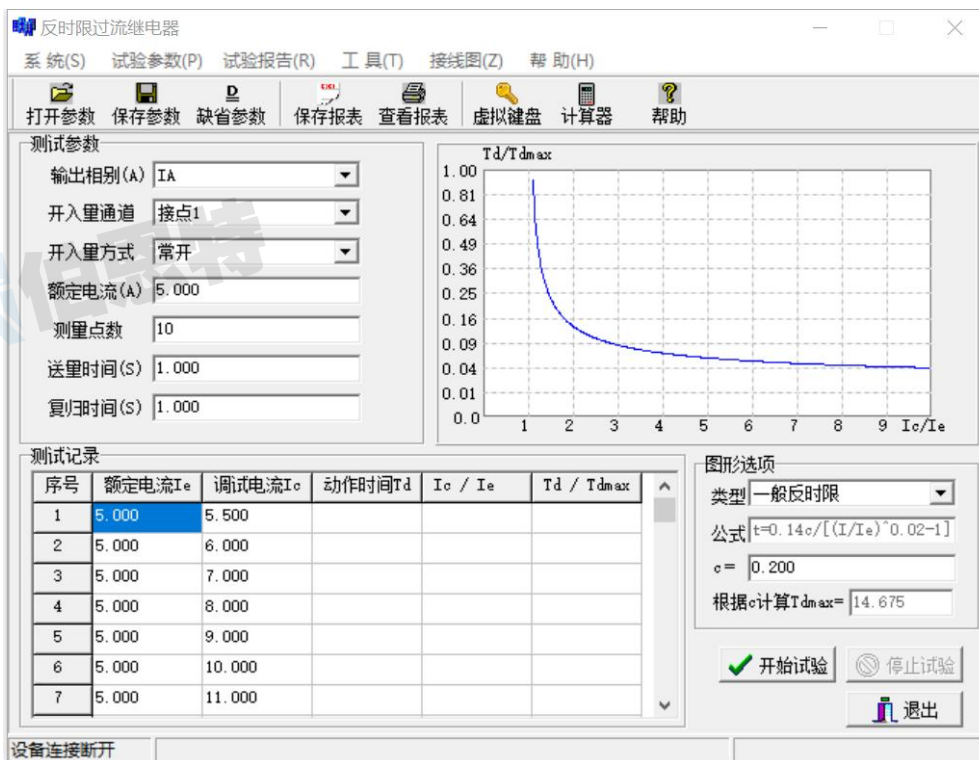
反时限过流继电器

系 统(S) 试验参数(P) 试验报告(R) 工 具(T) 接线图(Z) 帮 助(H)

打开参数 保存参数 缺省参数 保存报表 查看报表 虚拟键盘 计算器 帮助

测试参数

输出相别(A) IA

开入量通道 接点1

开入量方式 常开

额定电流(A) 5.000

测量点数 10

送量时间(S) 1.000

复归时间(S) 1.000

Td/Tdmax

1.00
0.81
0.64
0.49
0.36
0.25
0.16
0.09
0.04
0.01
0.0

1 2 3 4 5 6 7 8 9 Ic/Ie

测试记录

| 序号 | 额定电流Ie | 调试电流Ic | 动作时间Td | Ic / Ie | Td / Tdmax |
|---|---|---|---|---|---|
| 1 | 5.000 | 5.500 | | | |
| 2 | 5.000 | 6.000 | | | |
| 3 | 5.000 | 7.000 | | | |
| 4 | 5.000 | 8.000 | | | |
| 5 | 5.000 | 9.000 | | | |
| 6 | 5.000 | 10.000 | | | |
| 7 | 5.000 | 11.000 | | | |

图形选项

类型 一般反时限

公式 t=0.14c/[(I/Ie)^0.02-1]

c= 0.200

根据c计算Tdmax= 14.675

开始试验

停止试验

退出

设备连接断开